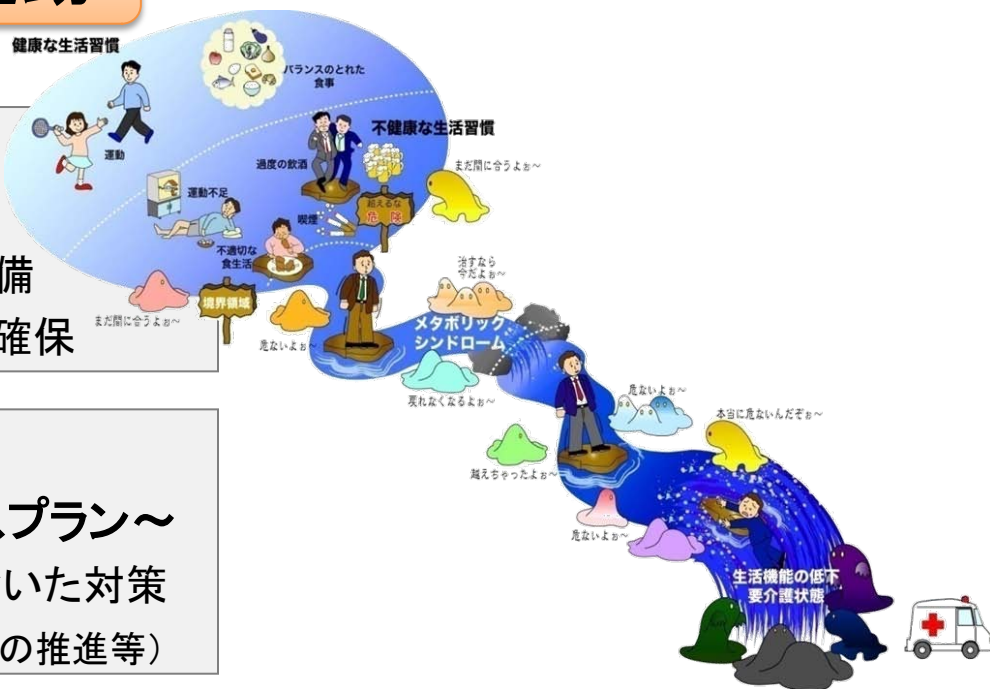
健康な生活習慣

バランスのとれた食事

運動

不健康な生活習慣

過度の飲酒

まだ間に合うよぉ~

運動不足

喫煙

超えるな危険

不適切な食生活

備

確保

まだ間に合うよぉ~

境界領域

治すなら今だよぉ~

危ないよぉ~

メタボリックシンドローム

戻れなくなるよぉ~

危ないよぉ~

本当に危ないんだぞぉ~

越えちゃったよぉ~

プラン~

いた対策

危ないよぉ~

生活機能の低下
要介護状態

の推進等)